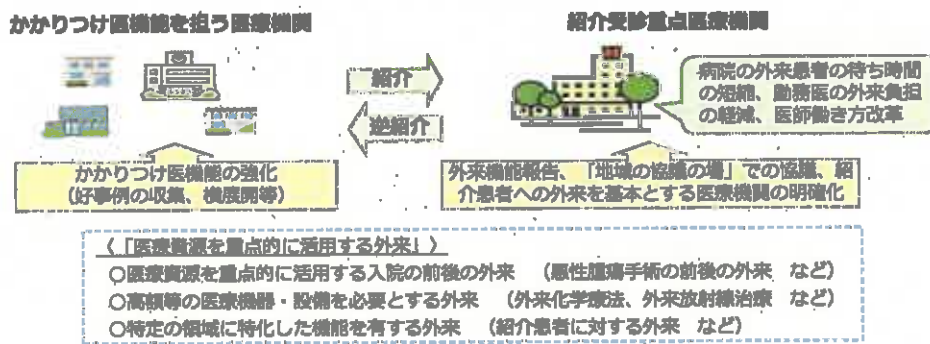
かかりつけ医機能を担う医療機関

紹介受診重点医療機関

紹介

逆紹介

病院の外来患者の待ち時間の短縮、勤務医の外来負担の軽減、医師働き方改革

かかりつけ医機能の強化
(好事例の収集、横展開等)

外来機能報告、「地域の協議の場」での協議、紹介患者への外来を基本とする医療機関の明確化

〈「医療資源を重点的に活用する外来」〉
○医療資源を重点的に活用する入院の前後の外来　(悪性腫瘍手術の前後の外来　など)
○高額等の医療機器・設備を必要とする外来　(外来化学療法、外来放射線治療　など)
○特定の領域に特化した機能を有する外来　(紹介患者に対する外来　など)